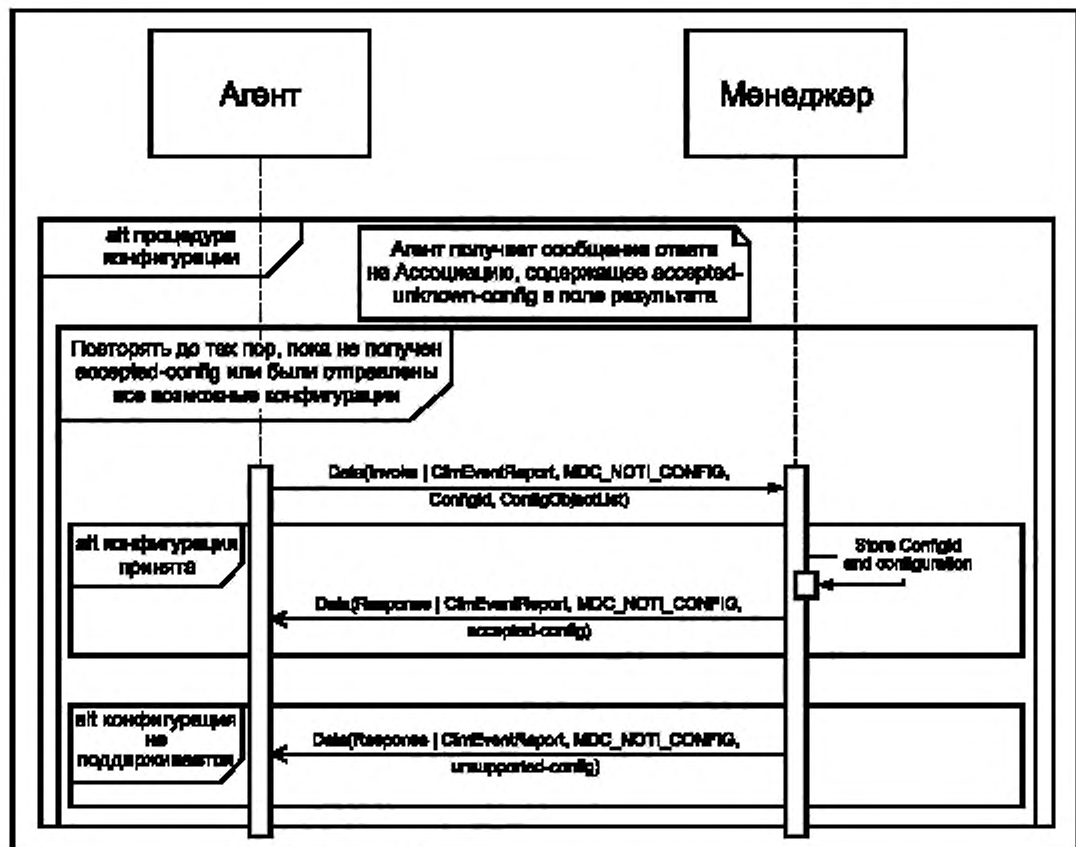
Агент

Менеджер

alt процедура конфигурации

Агент получает сообщение ответа на Ассоциацию, содержащее accepted-unknown-config в поле результата

Повторять до тех пор, пока не получен accepted-config или были отправлены все возможные конфигурации

Data(Invoke | CmEventReport, MDC_NOTI_CONFIG, ConfigId, ConfigObjectList)

alt конфигурация принята

Store ConfigId and configuration

Data(Response | CmEventReport, MDC_NOTI_CONFIG, accepted-config)

alt конфигурация не поддерживается

Data(Response | CmEventReport, MDC_NOTI_CONFIG, unsupported-config)